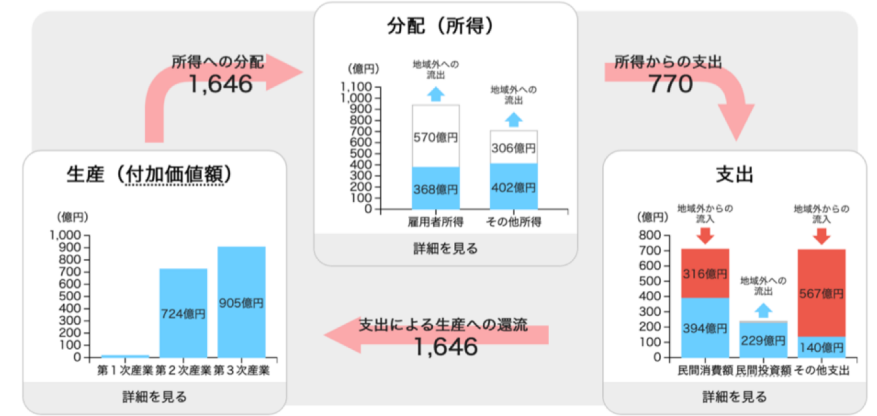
分配（所得）

所得への分配
1,646

所得からの支出
770

(億円)
1,100
1,000
900
800
700
600
500
400
300
200
100
0

地域外への流出
570億円
368億円
雇用者所得

地域外への流出
306億円
402億円
その他所得

詳細を見る

生産（付加価値額）

(億円)
1,000
900
800
700
600
500
400
300
200
100
0

724億円
905億円
第１次産業
第２次産業
第３次産業

詳細を見る

支出による生産への還流
1,646

支出

(億円)
800
700
600
500
400
300
200
100
0

地域外からの流入
316億円
394億円
民間消費額

地域外への流出
229億円
民間投資額

地域外からの流入
567億円
140億円
その他支出

詳細を見る